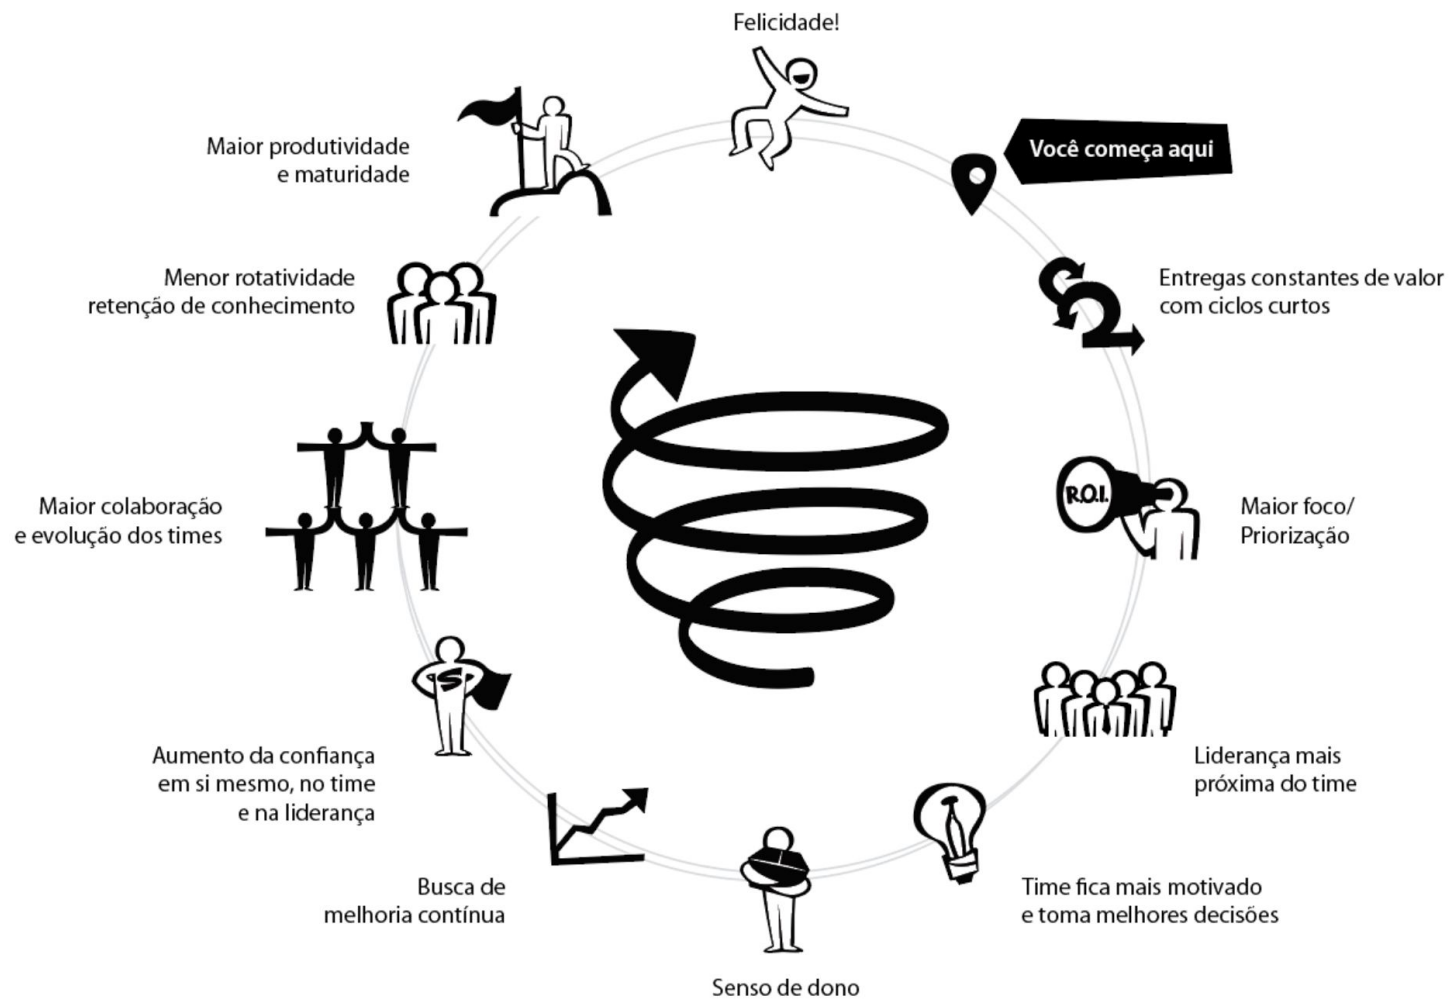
Felicidade!

Você começa aqui

Entregas constantes de valor com ciclos curtos

R.O.I.

Maior foco/ Priorização

Liderança mais próxima do time

Time fica mais motivado e toma melhores decisões

Senso de dono

Busca de melhoria contínua

S

Aumento da confiança em si mesmo, no time e na liderança

Maior colaboração e evolução dos times

Menor rotatividade retenção de conhecimento

Maior produtividade e maturidade